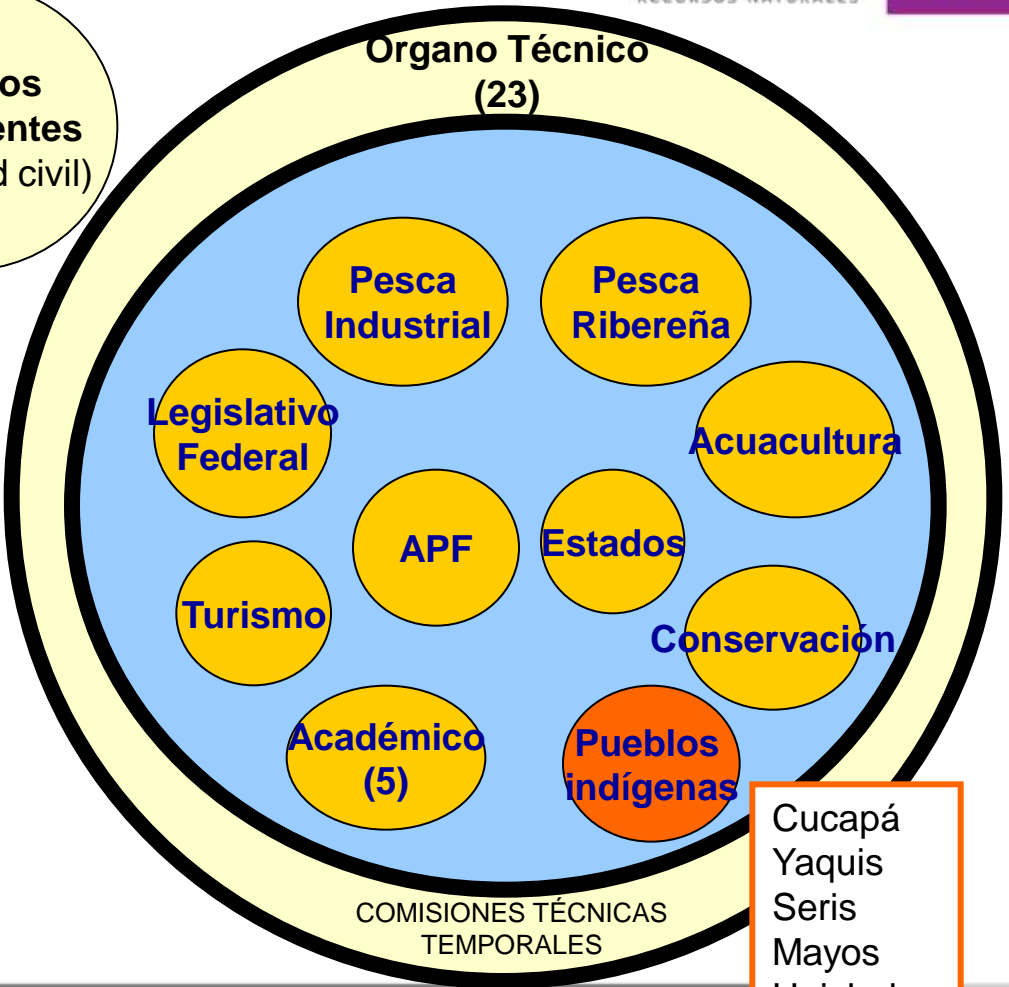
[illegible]

os
entes
d civil)

Organo Técnico
(23)

Pesca Industrial

Pesca Ribereña

Legislativo Federal

Acuacultura

APF

Estados

Turismo

Conservación

Académico (5)

Pueblos indígenas

Cucapá
Yaquis
Seris
Mayos
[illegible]

COMISIONES TÉCNICAS TEMPORALES